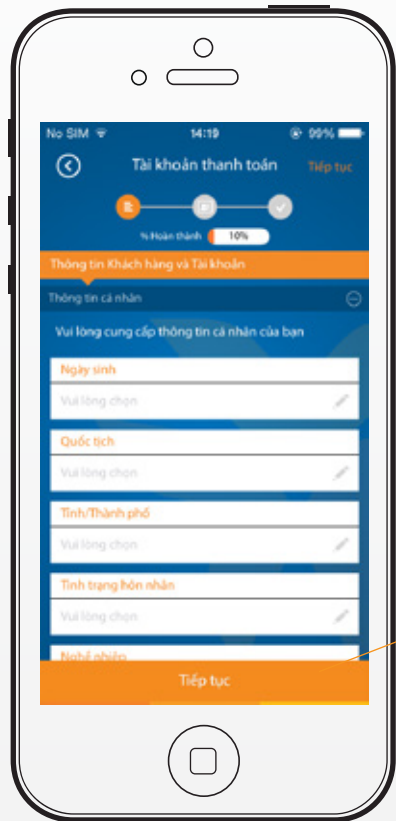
No SIM 14:19 99%

Tài khoản thanh toán Tiếp tục

% Hoàn thành 10%

Thông tin Khách hàng và Tài khoản

Thông tin cá nhân

Vui lòng cung cấp thông tin cá nhân của bạn

Ngày sinh
Vui lòng chọn

Quốc tịch
Vui lòng chọn

Tỉnh/Thành phố
Vui lòng chọn

Tình trạng hôn nhân
Vui lòng chọn

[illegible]

Tiếp tục